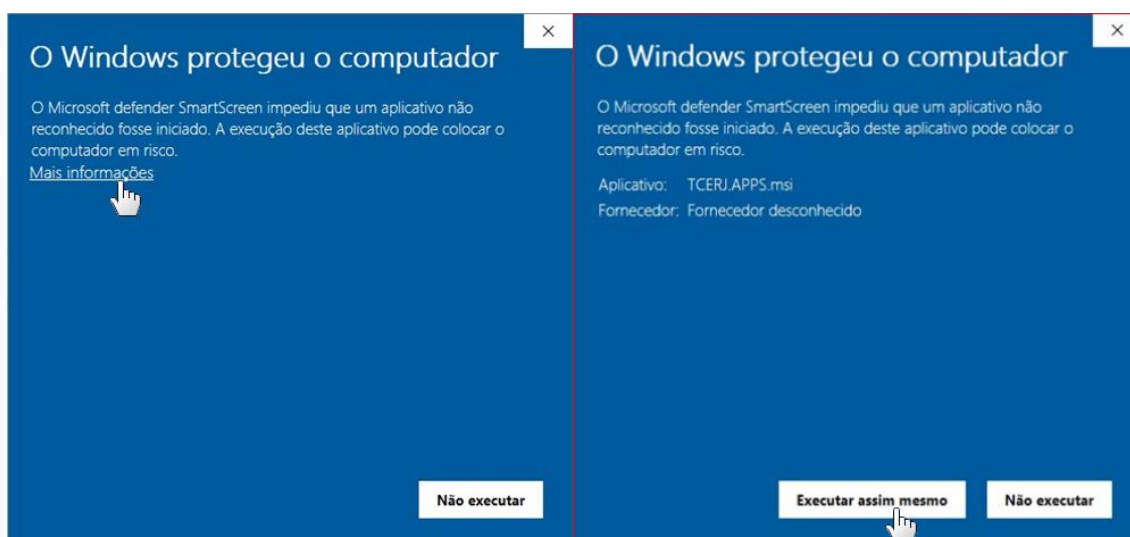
×

O Windows protegeu o computador

O Microsoft defender SmartScreen impediu que um aplicativo não reconhecido fosse iniciado. A execução deste aplicativo pode colocar o computador em risco.

Mais informações

Não executar

×

O Windows protegeu o computador

O Microsoft defender SmartScreen impediu que um aplicativo não reconhecido fosse iniciado. A execução deste aplicativo pode colocar o computador em risco.

Aplicativo: TCERJ.APPS.msi

Fornecedor: Fornecedor desconhecido

Executar assim mesmo

Não executar